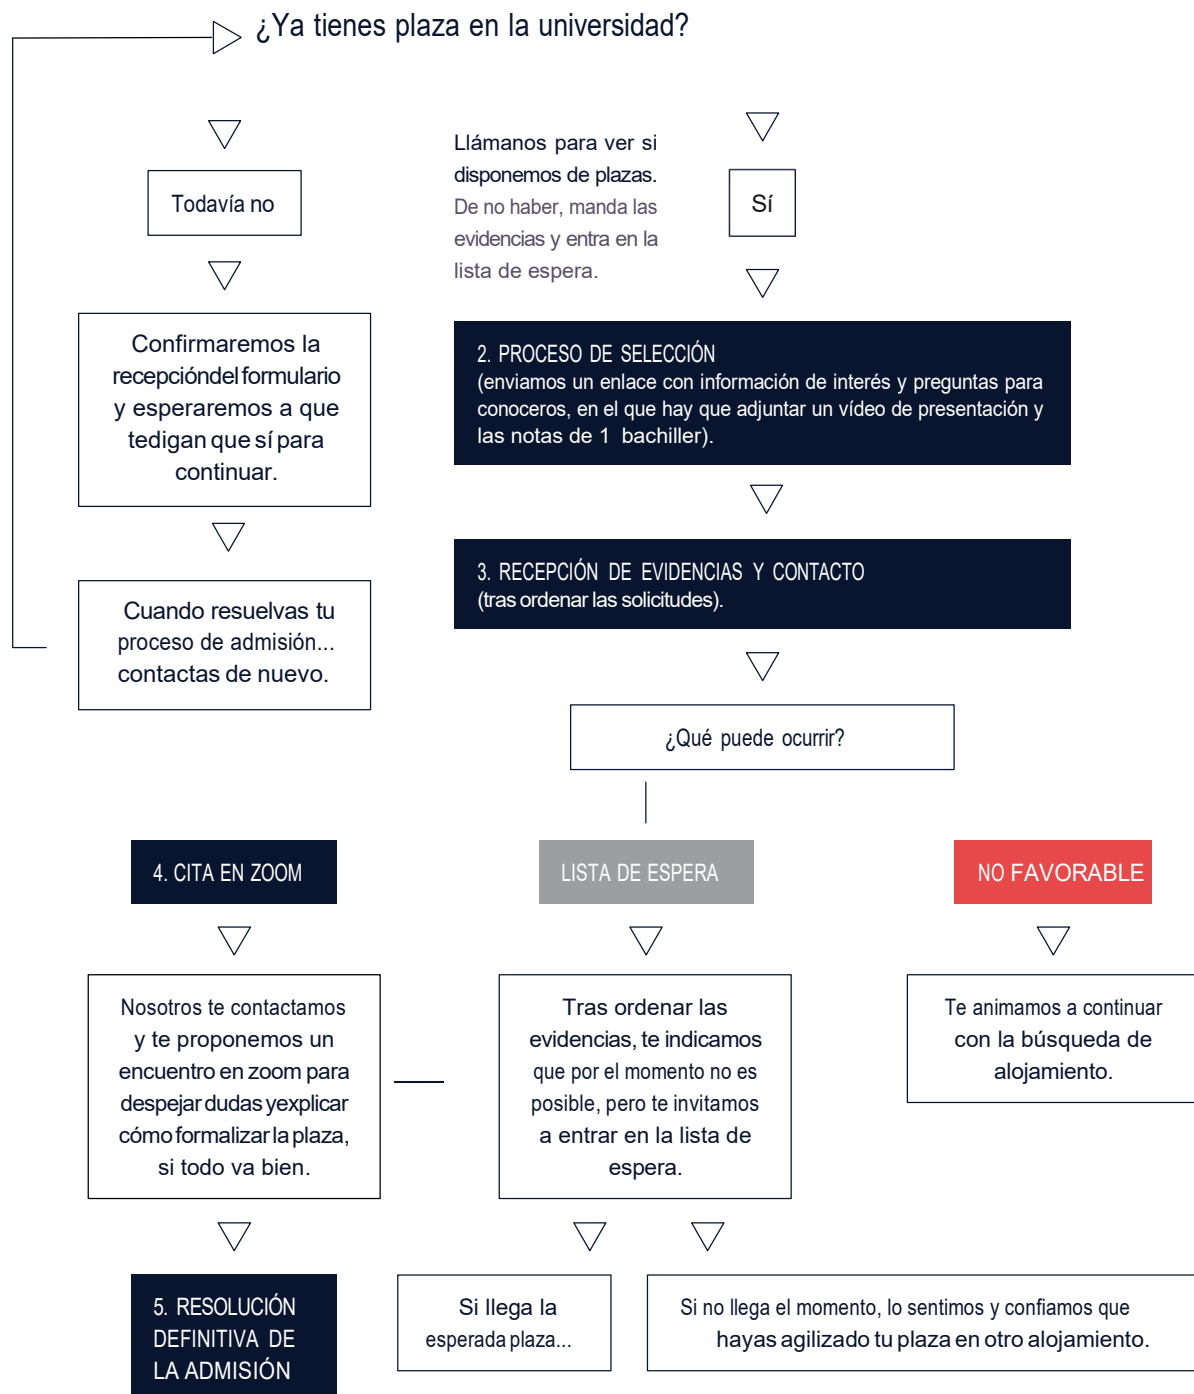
¿Ya tienes plaza en la universidad?

Todavía no

Llámanos para ver si disponemos de plazas. De no haber, manda las evidencias y entra en la lista de espera.

Sí

Confirmaremos la recepcióndel formulario y esperaremos a que tedigan que sí para continuar.

2. PROCESO DE SELECCIÓN
(enviamos un enlace con información de interés y preguntas para conoceros, en el que hay que adjuntar un vídeo de presentación y las notas de 1 bachiller).

3. RECEPCIÓN DE EVIDENCIAS Y CONTACTO
(tras ordenar las solicitudes).

Cuando resuelvas tu proceso de admisión... contactas de nuevo.

¿Qué puede ocurrir?

4. CITA EN ZOOM

LISTA DE ESPERA

NO FAVORABLE

Nosotros te contactamos y te proponemos un encuentro en zoom para despejar dudas yexplicar cómo formalizar la plaza, si todo va bien.

Tras ordenar las evidencias, te indicamos que por el momento no es posible, pero te invitamos a entrar en la lista de espera.

Te animamos a continuar con la búsqueda de alojamiento.

5. RESOLUCIÓN DEFINITIVA DE LA ADMISIÓN

Si llega la esperada plaza...

Si no llega el momento, lo sentimos y confiamos que hayas agilizado tu plaza en otro alojamiento.